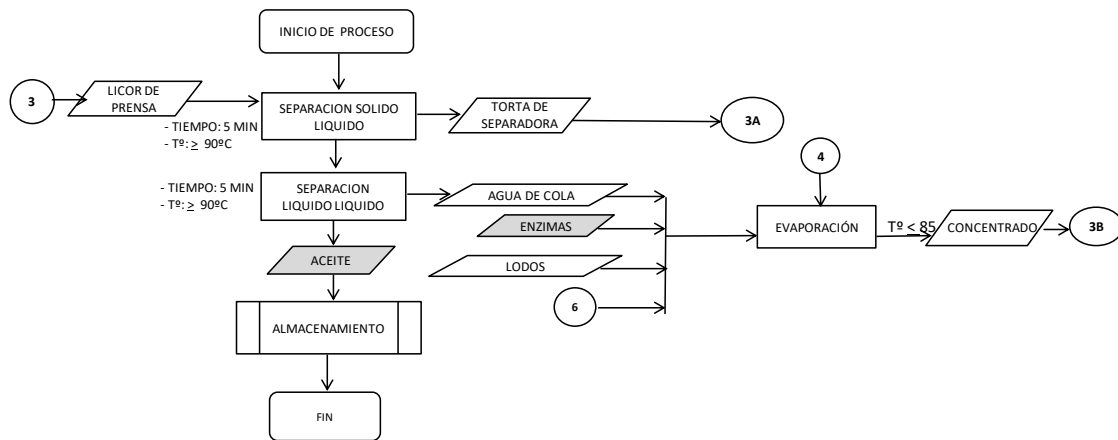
INICIO DE PROCESO

3

LICOR DE PRENSA

SEPARACION SOLIDO LIQUIDO

- TIEMPO: 5 MIN
- Tº: $\geq$ 90ºC

TORTA DE SEPARADORA

3A

- TIEMPO: 5 MIN
- Tº: $\geq$ 90ºC

SEPARACION LIQUIDO LIQUIDO

AGUA DE COLA

ENZIMAS

LODOS

6

4

EVAPORACIÓN

Tº < 85

CONCENTRADO

3B

ACEITE

ALMACENAMIENTO

FIN